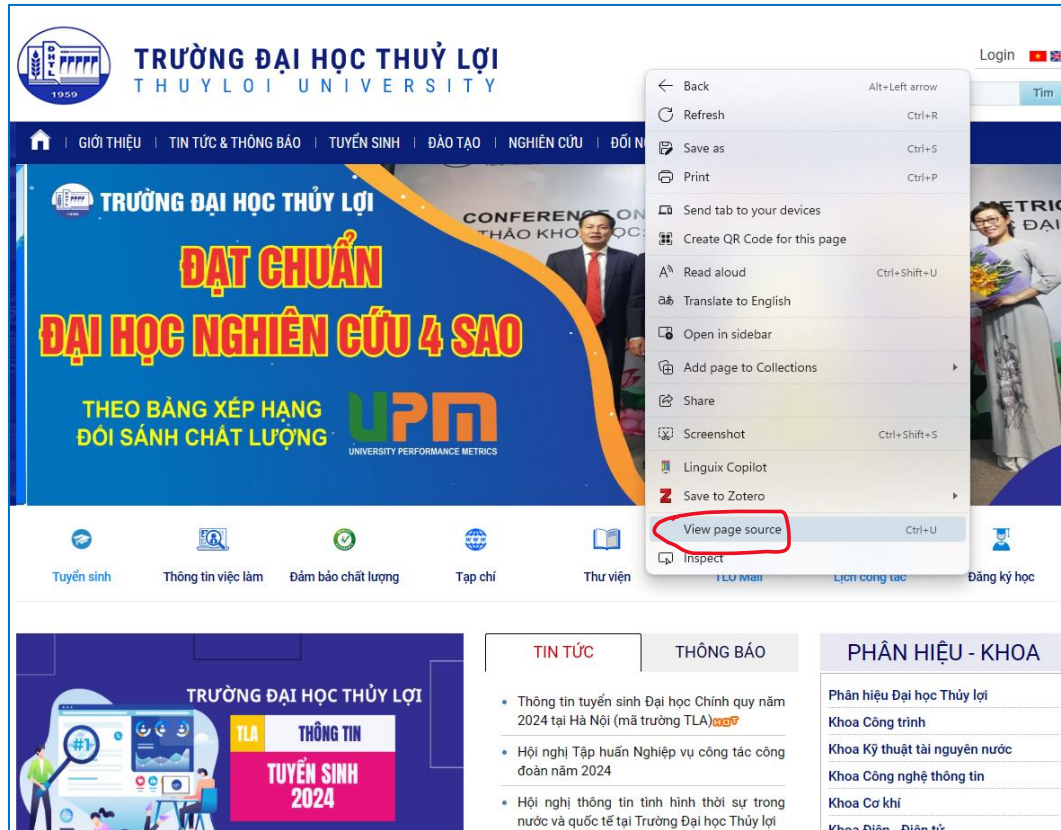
ĐHTL 1959

TRƯỜNG ĐẠI HỌC THUỶ LỢI
THUYLOI UNIVERSITY

Login

Tìm

GIỚI THIỆU | TIN TỨC & THÔNG BÁO | TUYỂN SINH | ĐÀO TẠO | NGHIÊN CỨU | ĐỐI N

TRƯỜNG ĐẠI HỌC THỦY LỢI

ĐẠT CHUẨN
ĐẠI HỌC NGHIÊN CỨU 4 SAO

THEO BẢNG XẾP HẠNG
ĐỐI SÁNH CHẤT LƯỢNG

UPM
UNIVERSITY PERFORMANCE METRICS

CONFERENCE ON
THẢO KHOA HỌC

METRIC
ĐẠI

Back Alt+Left arrow
Refresh Ctrl+R
Save as Ctrl+S
Print Ctrl+P
Send tab to your devices
Create QR Code for this page
Read aloud Ctrl+Shift+U
Translate to English
Open in sidebar
Add page to Collections
Share
Screenshot Ctrl+Shift+S
Linguix Copilot
Save to Zotero
View page source Ctrl+U
Inspect

Tuyển sinh
Thông tin việc làm
Đảm bảo chất lượng
Tạp chí
Thư viện
TLU Mail
Lịch công tác
Đăng ký học

TRƯỜNG ĐẠI HỌC THỦY LỢI
TLA
THÔNG TIN
TUYỂN SINH
2024

TIN TỨC
THÔNG BÁO

• Thông tin tuyển sinh Đại học Chính quy năm 2024 tại Hà Nội (mã trường TLA) HOT
• Hội nghị Tập huấn Nghiệp vụ công tác công đoàn năm 2024
• Hội nghị thông tin tình hình thời sự trong nước và quốc tế tại Trường Đại học Thủy lợi

PHÂN HIỆU - KHOA
Phân hiệu Đại học Thủy lợi
Khoa Công trình
Khoa Kỹ thuật tài nguyên nước
Khoa Công nghệ thông tin
Khoa Cơ khí
Khoa Điện - Điện tử